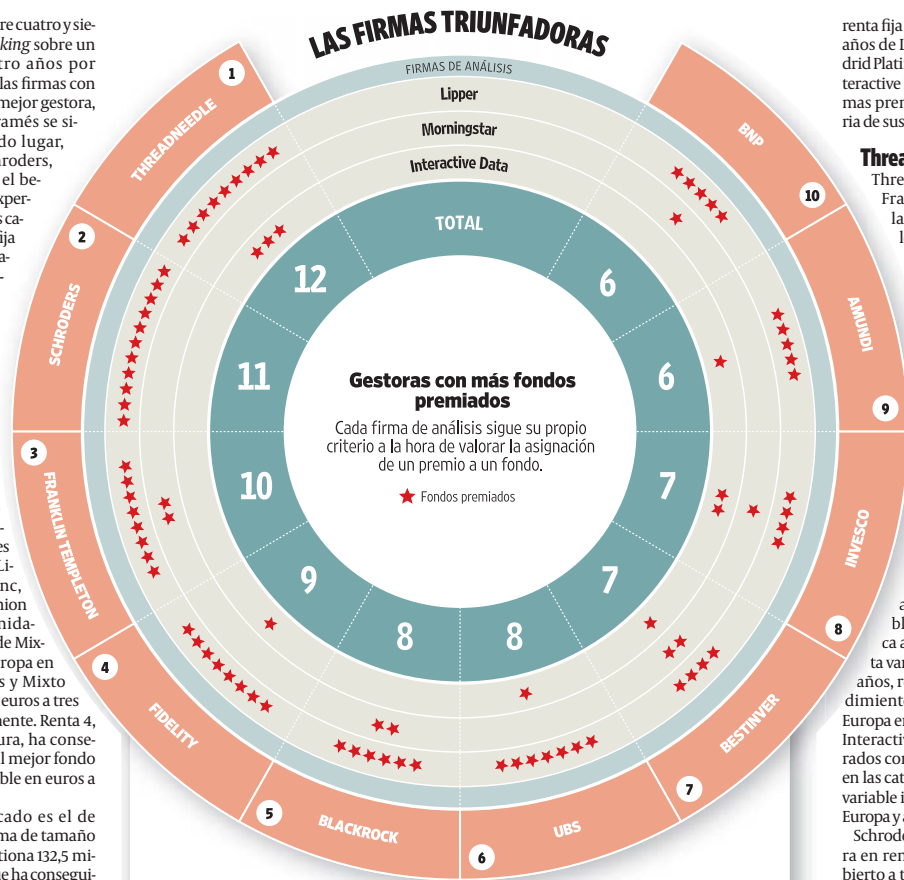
re cuatro y sie-
king sobre un
tro años por
las firmas con
mejor gestora,
ramés se si-
do lugar,
roders,
el be-
xper-
s ca-
ija
a-

es
Li-
nc,
mion
nida-
de Mix-
ropa en
s y Mixto
euros a tres
mente. Renta 4,
ura, ha conse-
l mejor fondo
ble en euros a

cado es el de
ma de tamaño
tiona 132,5 mi-
e ha consegui-

LAS FIRMAS TRIUNFADORAS

FIRMAS DE ANÁLISIS
Lipper
Morningstar
Interactive Data
TOTAL

1 THREADNEEDLE 12
2 SCHRODERS 11
3 FRANKLIN TEMPLETON 10
4 FIDELITY 9
5 BLACKROCK 8
6 UBS 8
7 BESTINVER 7
8 INVESCO 7
9 AMUNDI 6
10 BNP 6

Gestoras con más fondos premiados
Cada firma de análisis sigue su propio criterio a la hora de valorar la asignación de un premio a un fondo.
Fondos premiados

renta fija
años de L
drid Plati
teractive
mas pren
ria de sus

Threa
Thre
Fra
la
l

a
bl
ca a
ta var
años, r
dimient
Europa en
Interactiv
rados con
en las cat
variable i
Europa y
Schrode
ra en ren
bierto a t